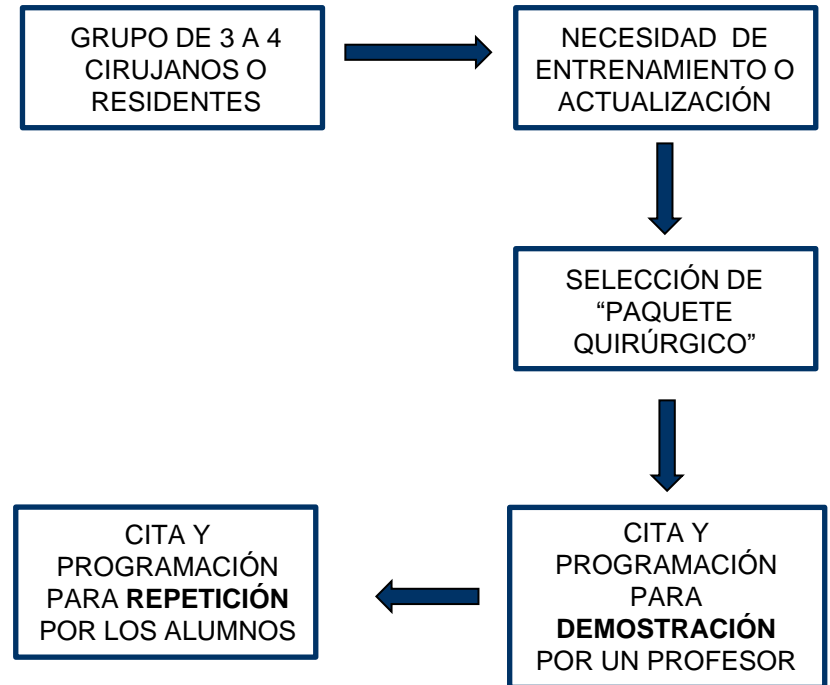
GRUPO DE 3 A 4 CIRUJANOS O RESIDENTES

NECESIDAD DE ENTRENAMIENTO O ACTUALIZACIÓN

SELECCIÓN DE “PAQUETE QUIRÚRGICO”

CITA Y PROGRAMACIÓN PARA DEMOSTRACIÓN POR UN PROFESOR

CITA Y PROGRAMACIÓN PARA REPETICIÓN POR LOS ALUMNOS